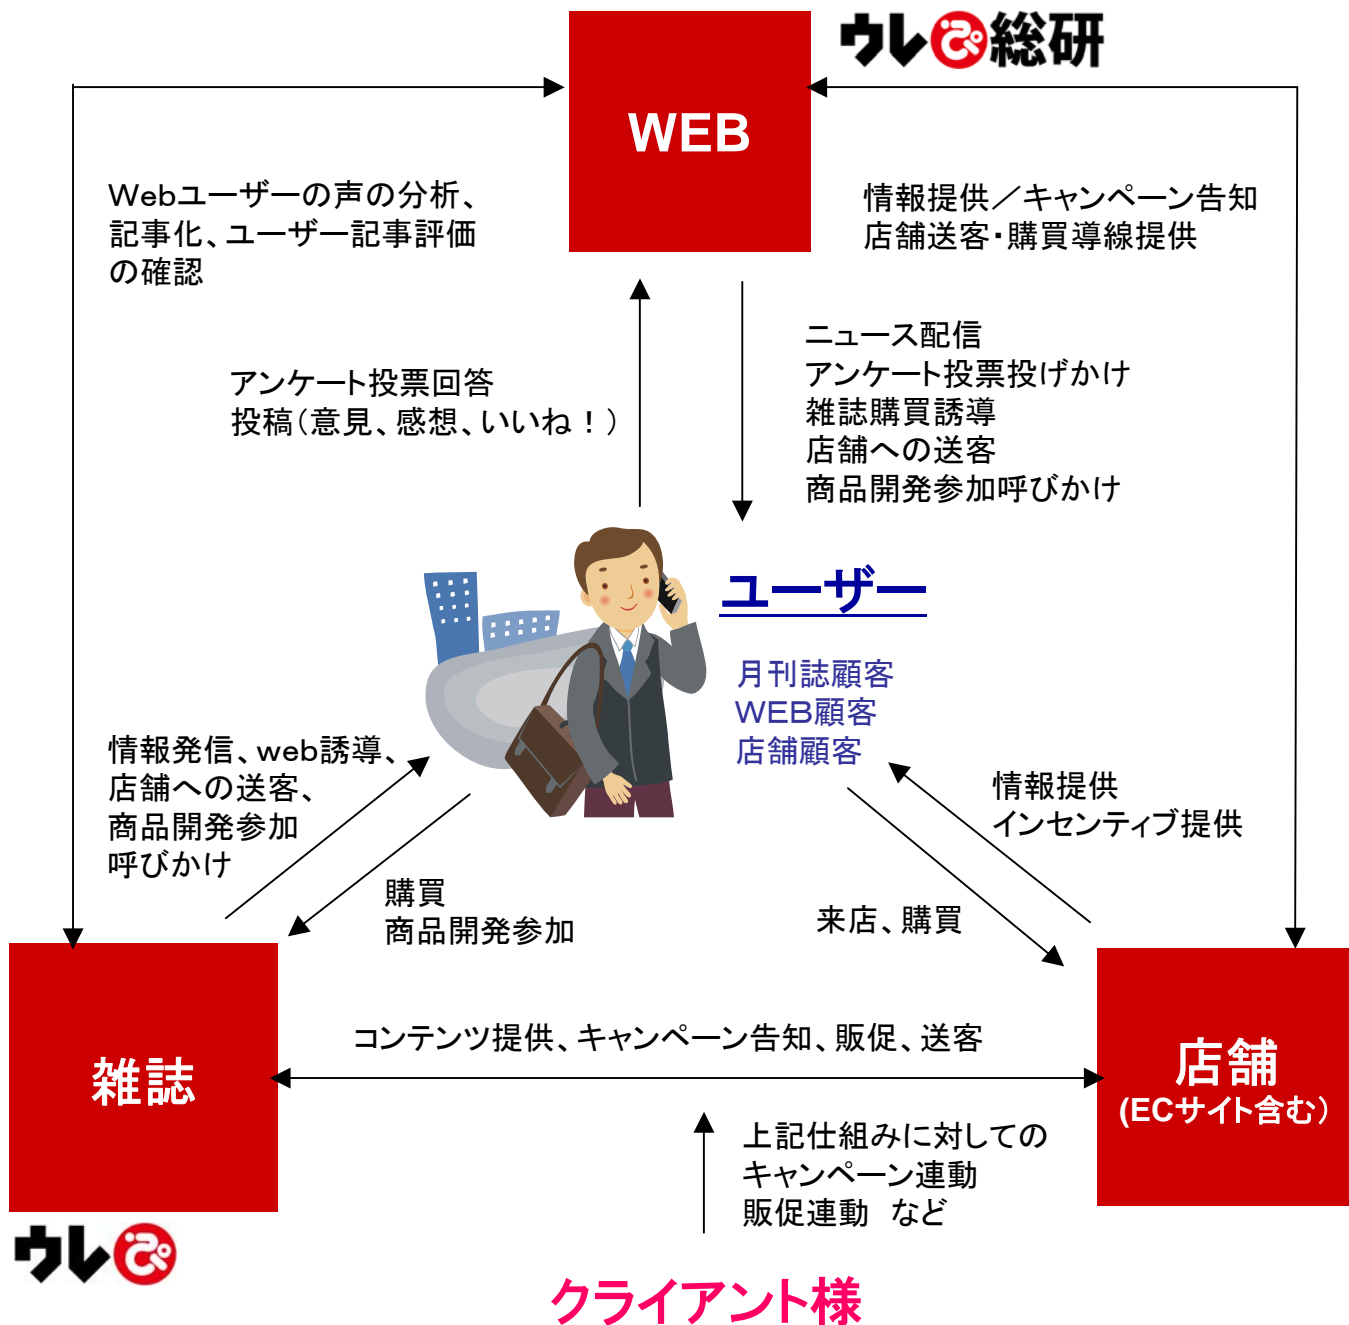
WEB

ウレ🅟総研

Webユーザーの声の分析、記事化、ユーザー記事評価の確認

情報提供／キャンペーン告知
店舗送客・購買導線提供

アンケート投票回答
投稿（意見、感想、いいね！）

ニュース配信
アンケート投票投げかけ
雑誌購買誘導
店舗への送客
商品開発参加呼びかけ

ユーザー

月刊誌顧客
WEB顧客
店舗顧客

情報発信、web誘導、
店舗への送客、
商品開発参加
呼びかけ

情報提供
インセンティブ提供

購買
商品開発参加

来店、購買

雑誌

コンテンツ提供、キャンペーン告知、販促、送客

店舗
(ECサイト含む）

上記仕組みに対しての
キャンペーン連動
販促連動　など

ウレ🅟

クライアント様